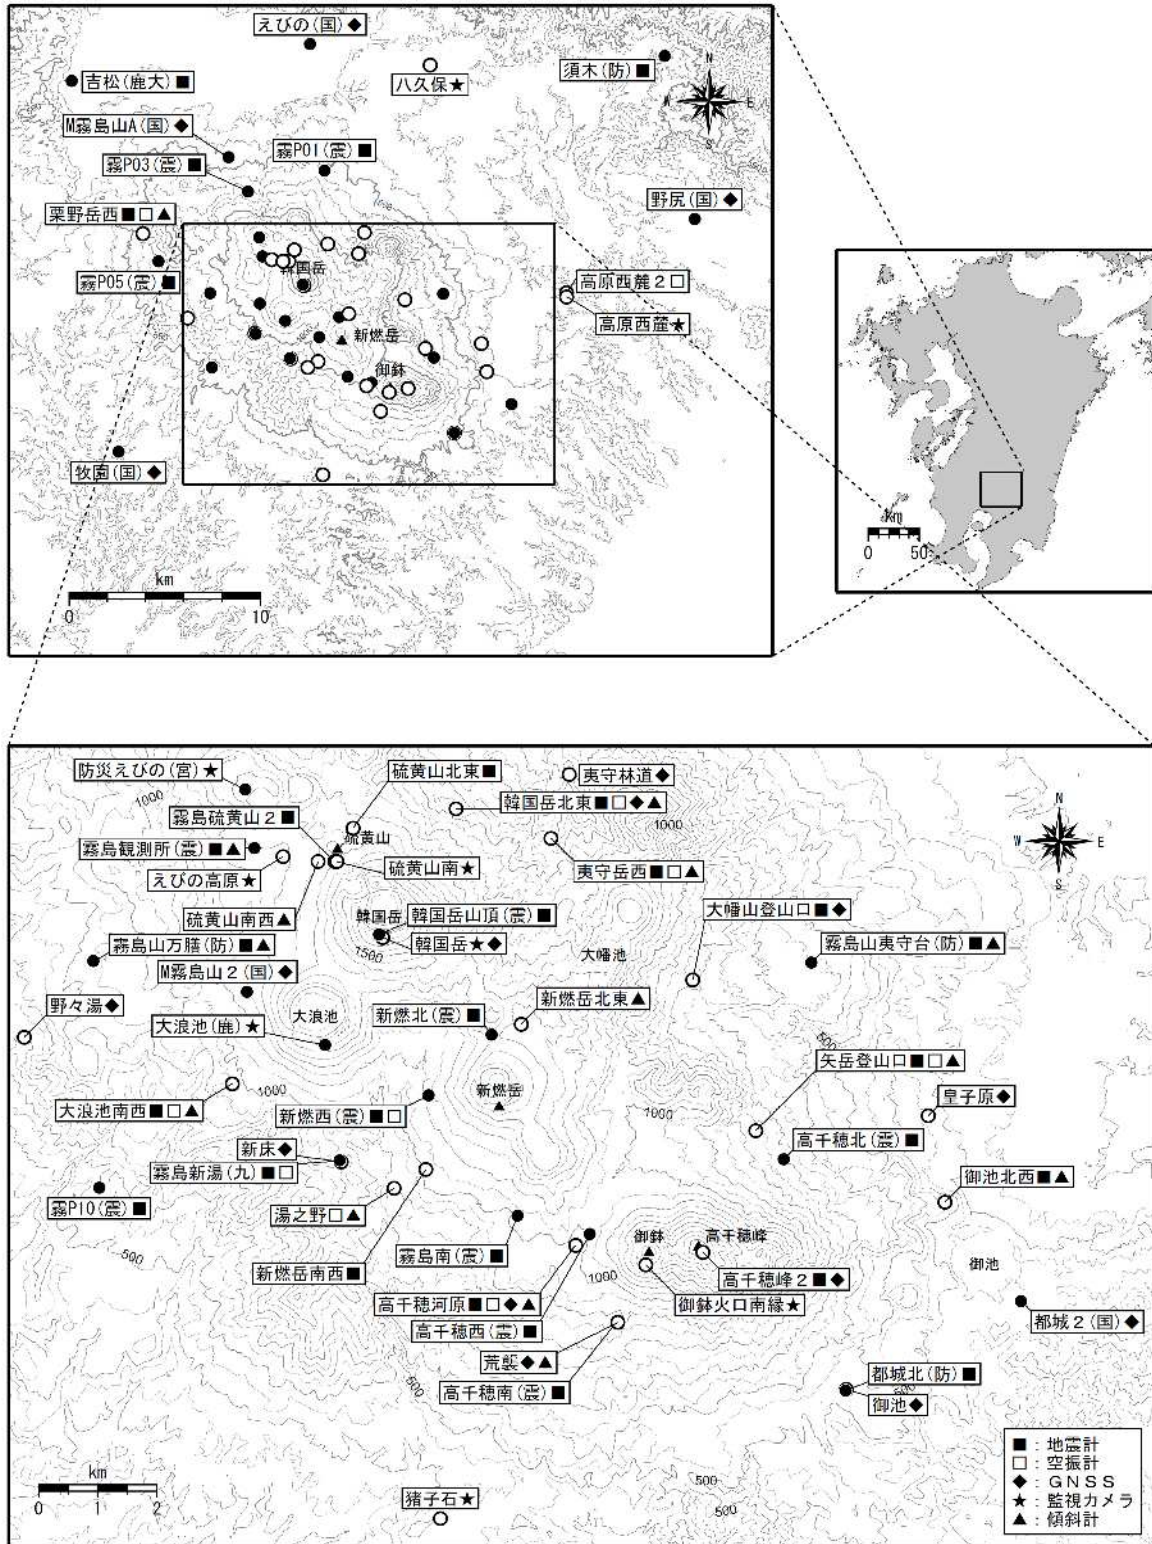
えびの(国)◆
吉松(鹿大)■
八久保★
須木(防)■
N
W
E
S
M霧島山A(国)◆
霧P03(震)■
霧P01(震)■
野尻(国)◆
栗野岳西■□▲
韓国岳
高原西麓２□
霧P05(震)■
高原西麓★
新燃岳
御鉢
牧園(国)◆
km
0
10
km
0
50

防災えびの(宮)★
硫黄山北東■
夷守林道◆
1000
韓国岳北東■□◆▲
霧島硫黄山２■
1000
硫黄山
霧島観測所(震)■▲
硫黄山南★
えびの高原★
夷守岳西■□▲
N
W
E
S
硫黄山南西▲
韓国岳
韓国岳山頂(震)■
大幡山登山口■◆
霧島山万膳(防)■▲
1500
韓国岳★◆
霧島山夷守台(防)■▲
大幡池
M霧島山２(国)◆
野々湯◆
新燃岳北東▲
大浪池
新燃北(震)■
大浪池(鹿)★
500
矢岳登山口■□▲
1000
新燃岳
皇子原◆
大浪池南西■□▲
新燃西(震)■□
1000
高千穂北(震)■
新床◆
霧島新湯(九)■□
御池北西■▲
湯之野□▲
霧P10(震)■
御鉢
高千穂峰
500
霧島南(震)■
御池
新燃岳南西■
1000
高千穂峰２■◆
高千穂河原■□◆▲
御鉢火口南縁★
高千穂西(震)■
都城２(国)◆
荒襲◆▲
500
都城北(防)■
高千穂南(震)■
500
御池◆
km
0
1
2
500
猪子石★
500
■：地震計
□：空振計
◆：ＧＮＳＳ
★：監視カメラ
▲：傾斜計